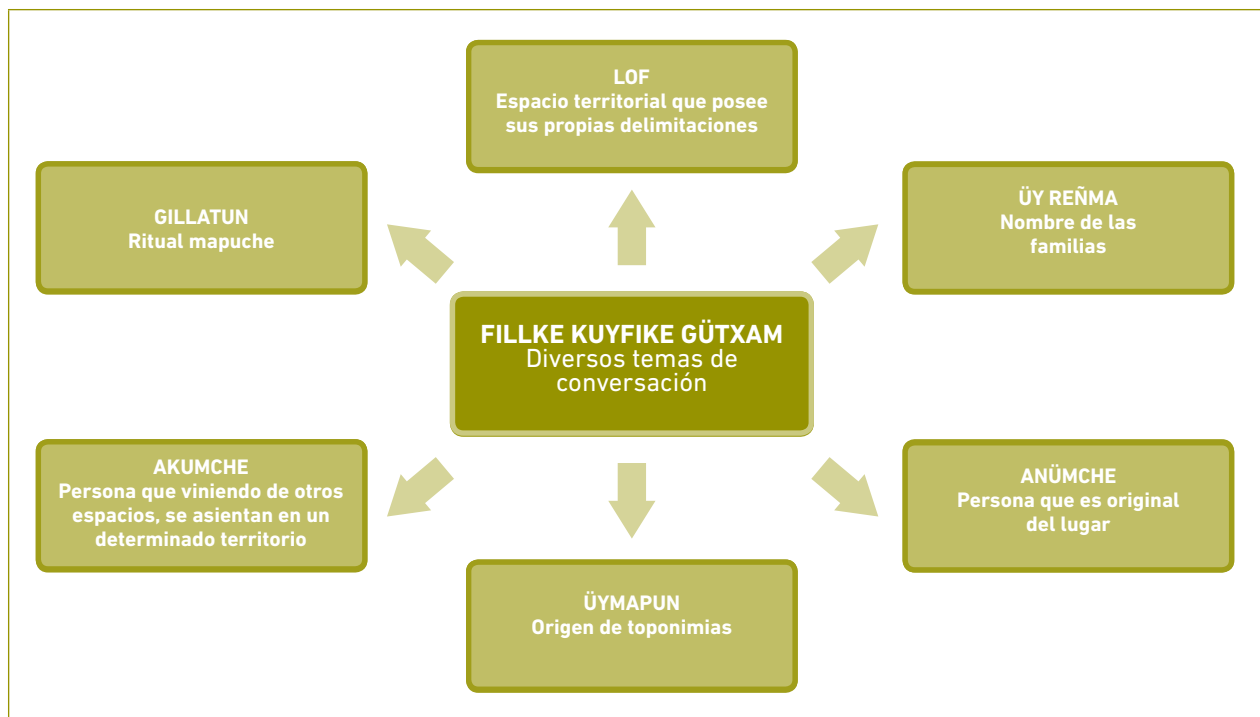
LOF
Espacio territorial que posee sus propias delimitaciones

GILLATUN
Ritual mapuche

ÜY REÑMA
Nombre de las familias

FILLKE KUYFIKE GÜTXAM
Diversos temas de conversación

AKUMCHE
Persona que viniendo de otros espacios, se asientan en un determinado territorio

ANÜMCHE
Persona que es original del lugar

ÜYMAPUN
Origen de toponimias